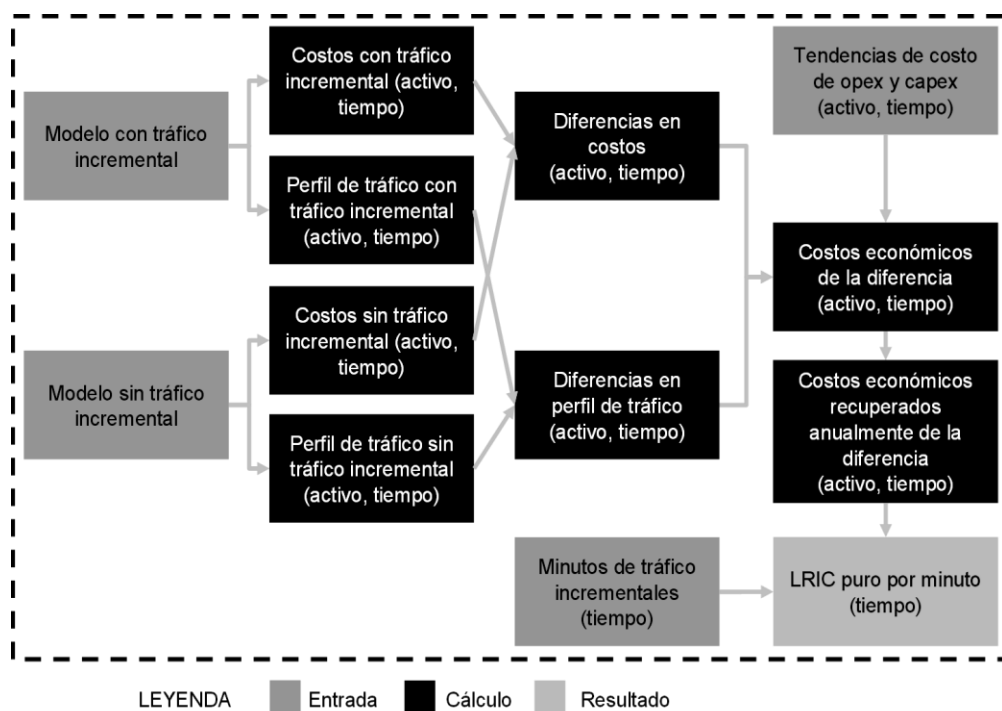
Modelo con tráfico incremental

Costos con tráfico incremental (activo, tiempo)

Perfil de tráfico con tráfico incremental (activo, tiempo)

Modelo sin tráfico incremental

Costos sin tráfico incremental (activo, tiempo)

Perfil de tráfico sin tráfico incremental (activo, tiempo)

Diferencias en costos (activo, tiempo)

Diferencias en perfil de tráfico (activo, tiempo)

Tendencias de costo de opex y capex (activo, tiempo)

Costos económicos de la diferencia (activo, tiempo)

Costos económicos recuperados anualmente de la diferencia (activo, tiempo)

Minutos de tráfico incrementales (tiempo)

LRIC puro por minuto (tiempo)

LEYENDA Entrada Cálculo Resultado